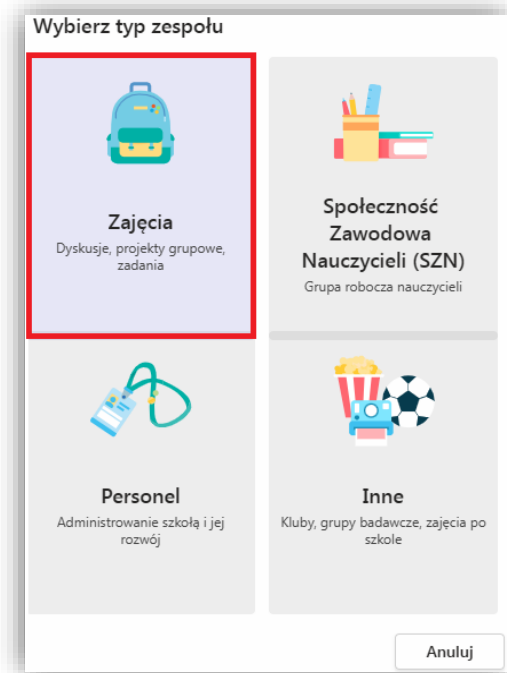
Wybierz typ zespołu

Zajęcia
Dyskusje, projekty grupowe, zadania

Społeczność Zawodowa Nauczycieli (SZN)
Grupa robocza nauczycieli

Personel
Administrowanie szkołą i jej rozwój

Inne
Kluby, grupy badawcze, zajęcia po szkole

Anuluj